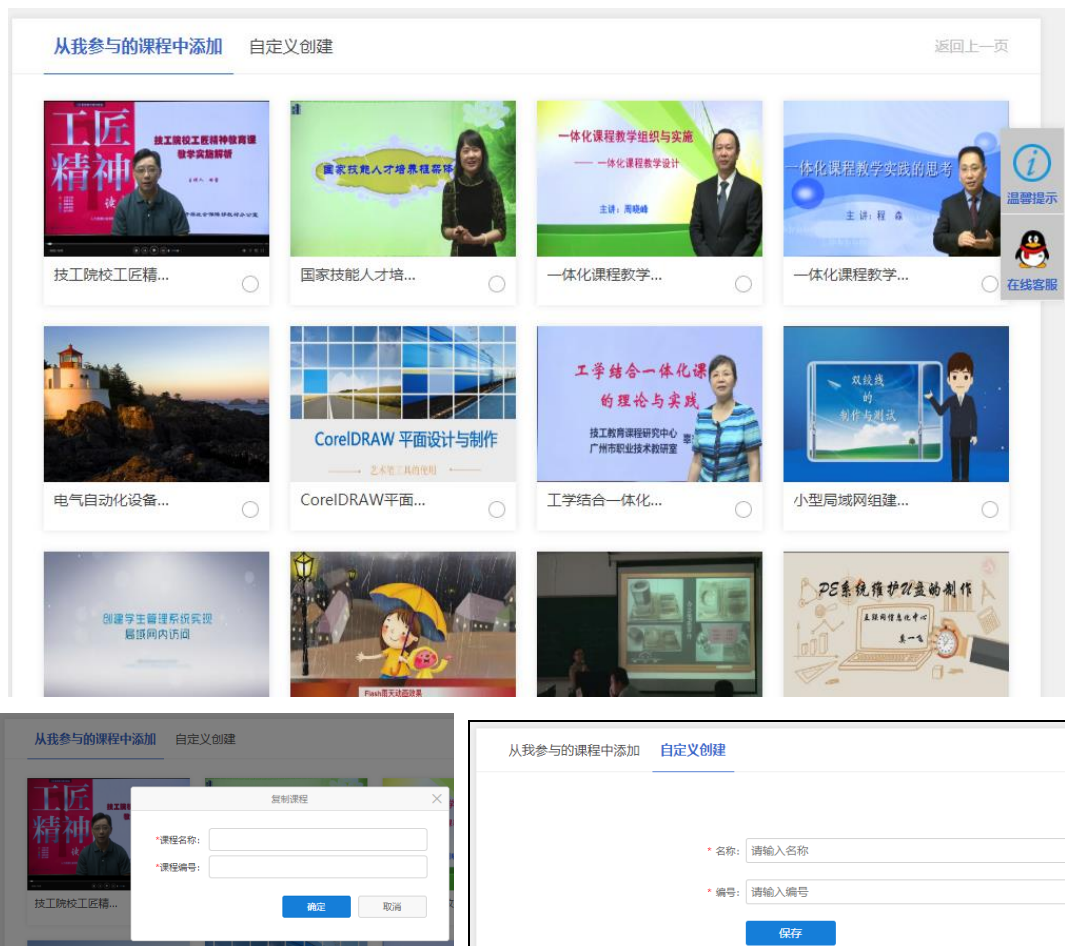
从我参与的课程中添加 自定义创建 返回上一页

工匠精神 技工院校工匠精神教育课程教学实施解析

技工院校工匠精...

国家技能人才培养标准

国家技能人才培...

一体化课程教学组织与实施
—— 一体化课程教学设计
主讲：周晓峰

一体化课程教学...

一体化课程教学实践的思考
主讲：程森

一体化课程教学...

温馨提示

在线客服

电气自动化设备...

CorelDRAW 平面设计与制作
艺术笔工具的使用

CorelDRAW平面...

工学结合一体化课程的理论与实践
技工教育课程研究中心
广州市职业技术教研室

工学结合一体化...

双绞线的制作与测试

小型局域网组建...

创建学生管理系统实现局域网内访问

Flash雨天动画效果

PE系统维护U盘的制作

从我参与的课程中添加 自定义创建

复制课程

*课程名称：

*课程编号：

确定 取消

技工院校工匠精...

从我参与的课程中添加 自定义创建

* 名称： 请输入名称

* 编号： 请输入编号

保存